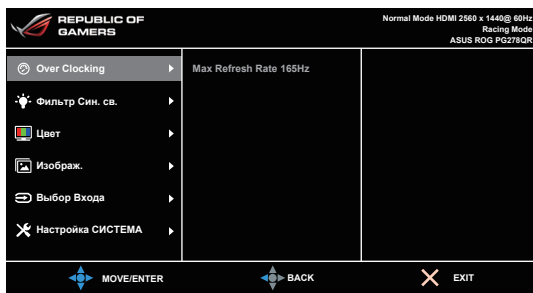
REPUBLIC OF GAMERS

Normal Mode HDMI 2560 x 1440@ 60Hz
Racing Mode
ASUS ROG PG278QR

Over Clocking
Фильтр Син. св.
Цвет
Изображ.
Выбор Входа
Настройка СИСТЕМА

Max Refresh Rate 165Hz

MOVE/ENTER
BACK
EXIT